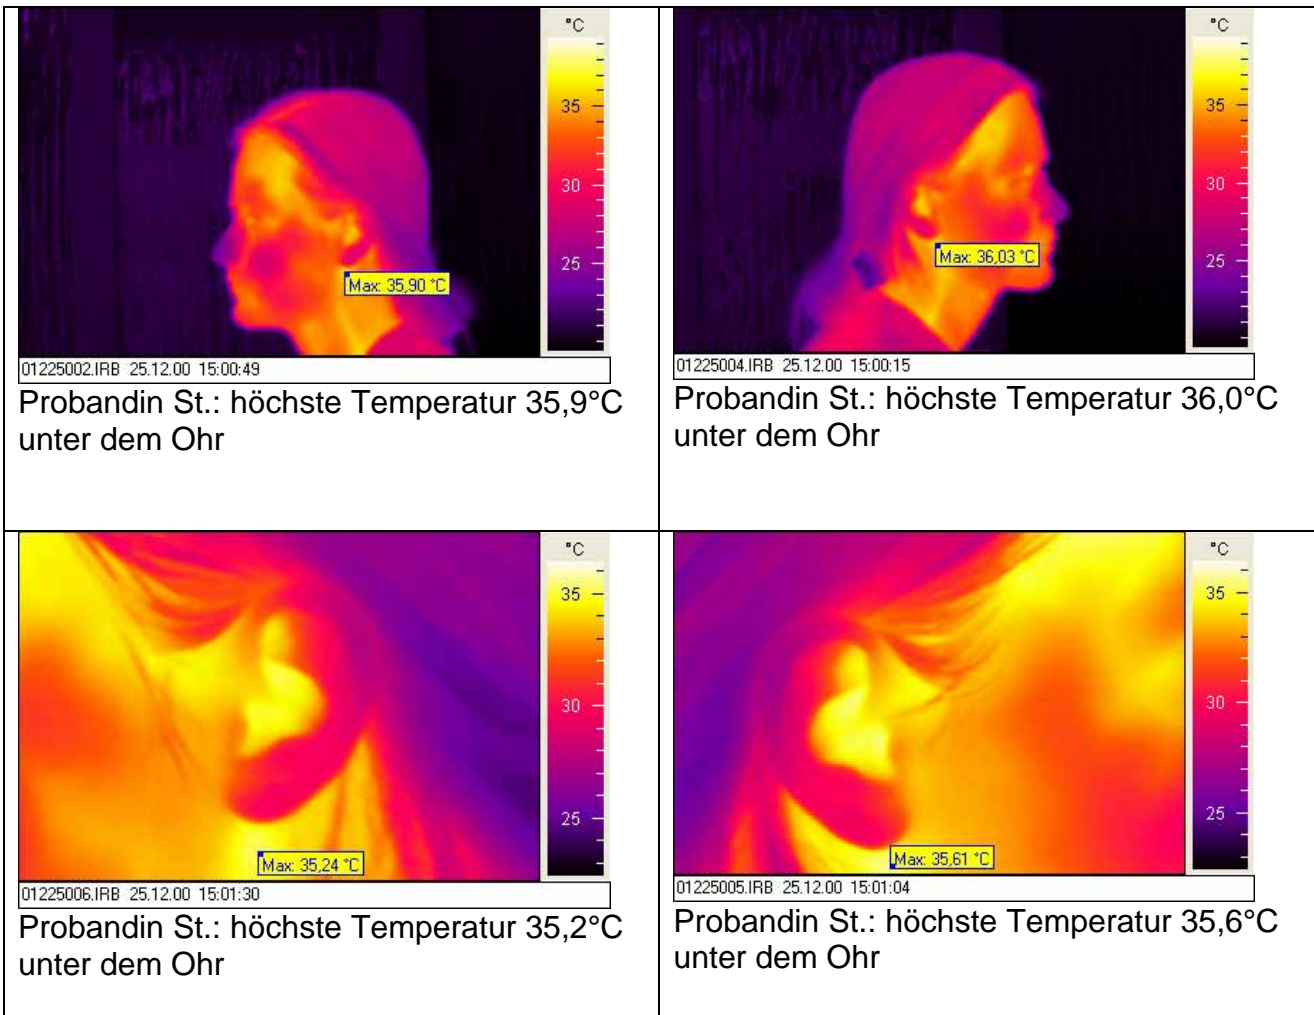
| | |
|---|---|
| °C 35 30 25 Max: 35,90 °C 01225002.IRB 25.12.00 15:00:49 Probandin St.: höchste Temperatur 35,9°C unter dem Ohr | °C 35 30 25 Max: 36,03 °C 01225004.IRB 25.12.00 15:00:15 Probandin St.: höchste Temperatur 36,0°C unter dem Ohr |
| °C 35 30 25 Max: 35,24 °C 01225006.IRB 25.12.00 15:01:30 Probandin St.: höchste Temperatur 35,2°C unter dem Ohr | °C 35 30 25 Max: 35,61 °C 01225005.IRB 25.12.00 15:01:04 Probandin St.: höchste Temperatur 35,6°C unter dem Ohr |